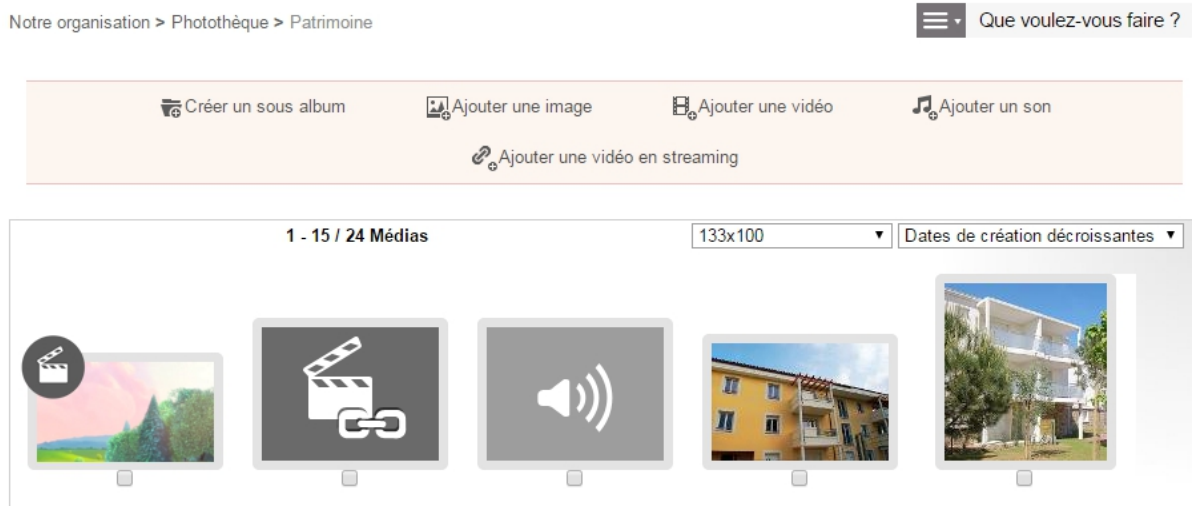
Notre organisation > Photothèque > Patrimoine

Que voulez-vous faire ?

Créer un sous album

Ajouter une image

Ajouter une vidéo

Ajouter un son

Ajouter une vidéo en streaming

1 - 15 / 24 Médias

133x100

Dates de création décroissantes